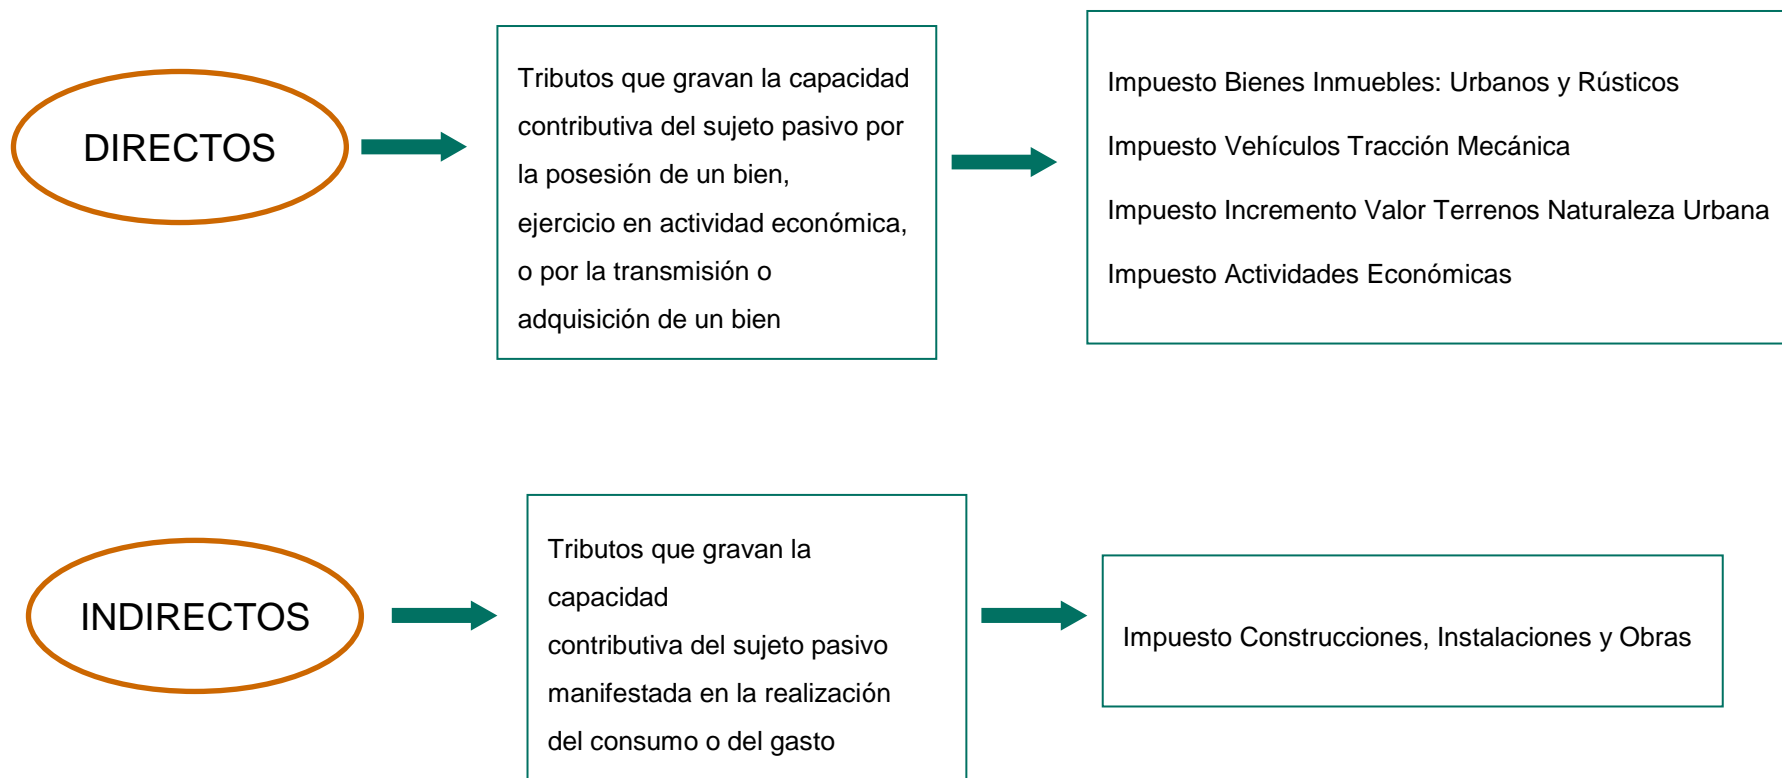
DIRECTOS

Tributos que gravan la capacidad contributiva del sujeto pasivo por la posesión de un bien, ejercicio en actividad económica, o por la transmisión o adquisición de un bien

Impuesto Bienes Inmuebles: Urbanos y Rústicos

Impuesto Vehículos Tracción Mecánica

Impuesto Incremento Valor Terrenos Naturaleza Urbana

Impuesto Actividades Económicas

INDIRECTOS

Tributos que gravan la capacidad contributiva del sujeto pasivo manifestada en la realización del consumo o del gasto

Impuesto Construcciones, Instalaciones y Obras